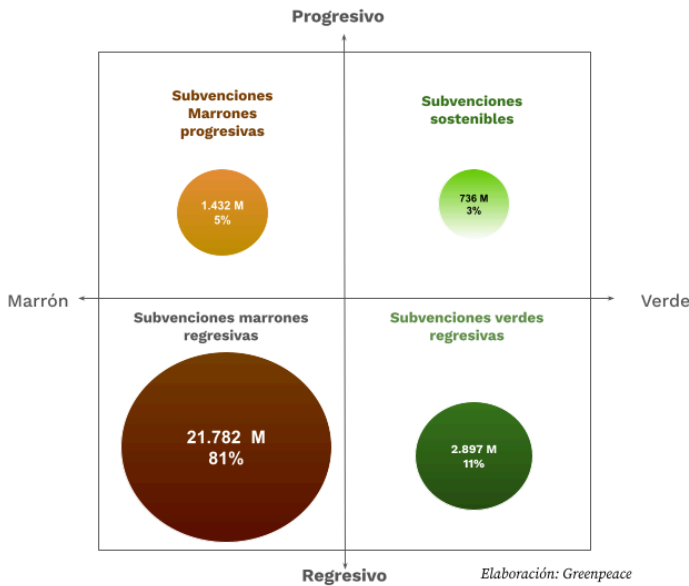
Progresivo

Subvenciones Marrones progresivas

1.432 M
5%

Subvenciones sostenibles

736 M
3%

Marrón

Verde

Subvenciones marrones regresivas

21.782 M
81%

Subvenciones verdes regresivas

2.897 M
11%

Regresivo

Elaboración: Greenpeace